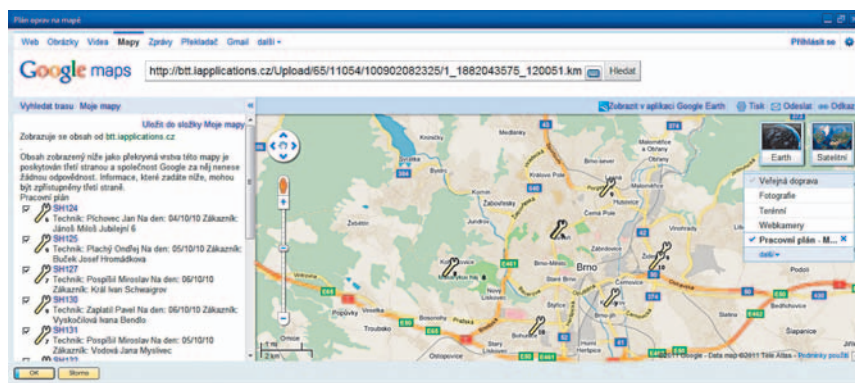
Plán oprav na mapě

Web Obrázky Videa Mapy Zprávy Překladač Gmail další ▾

Přihlásit se

Google maps

http://btt.iapplications.cz/Upload/65/11054/100902082325/1_1882043575_120051.km

Hledat

Vyhledat trasu Moje mapy

Uložit do složky Moje mapy

Zobrazuje se obsah od btt.iapplications.cz

Obsah zobrazený níže je překryvná vrstva této mapy je poskytován třetí stranou a společnost Google za něj nenese žádnou odpovědnost. Informace, které zadáte níže, mohou být zpřístupněny třetí straně.

Pracovní plán

SH124
Technik: Plchovec Jan Na den: 04/10/10 Zákazník: Jánoš Miloš Jubilejní 6

SH125
Technik: Plachý Ondřej Na den: 05/10/10 Zákazník: Buček Josef Hromádkova

SH127
Technik: Pospíšil Miroslav Na den: 06/10/10 Zákazník: Král Ivan Schwaigrov

SH130
Technik: Zaplatil Pavel Na den: 06/10/10 Zákazník: Vyskočilová Ivana Bendlo

SH131
Technik: Pospíšil Miroslav Na den: 05/10/10 Zákazník: Vodová Jana Myslivec

Zobrazit v aplikaci Google Earth

Tisk

Odeslat

Odkaz

Earth

Satelitní

Veřejná doprava

Fotografie

Terénní

Webkamery

Pracovní plán - M...

další ▾

Medlánky

Brno-sever

Kralovo Pole

Žabovřesky

Černá Pole

Hustěnice

Vinohrady

Brno

Brno-Medlánky

Nový Lískovec

Slatina

Starý Lískovec

Bohunice

Štýřice

Komárov

Popůvky

Troubsko

Ostopovice

Omice

Šlapanice

Obřany

Maloměřice

1 mi

2 km

©2011 Google - Data map ©2011 Tele Atlas - Podmínky použití

OK

Storno